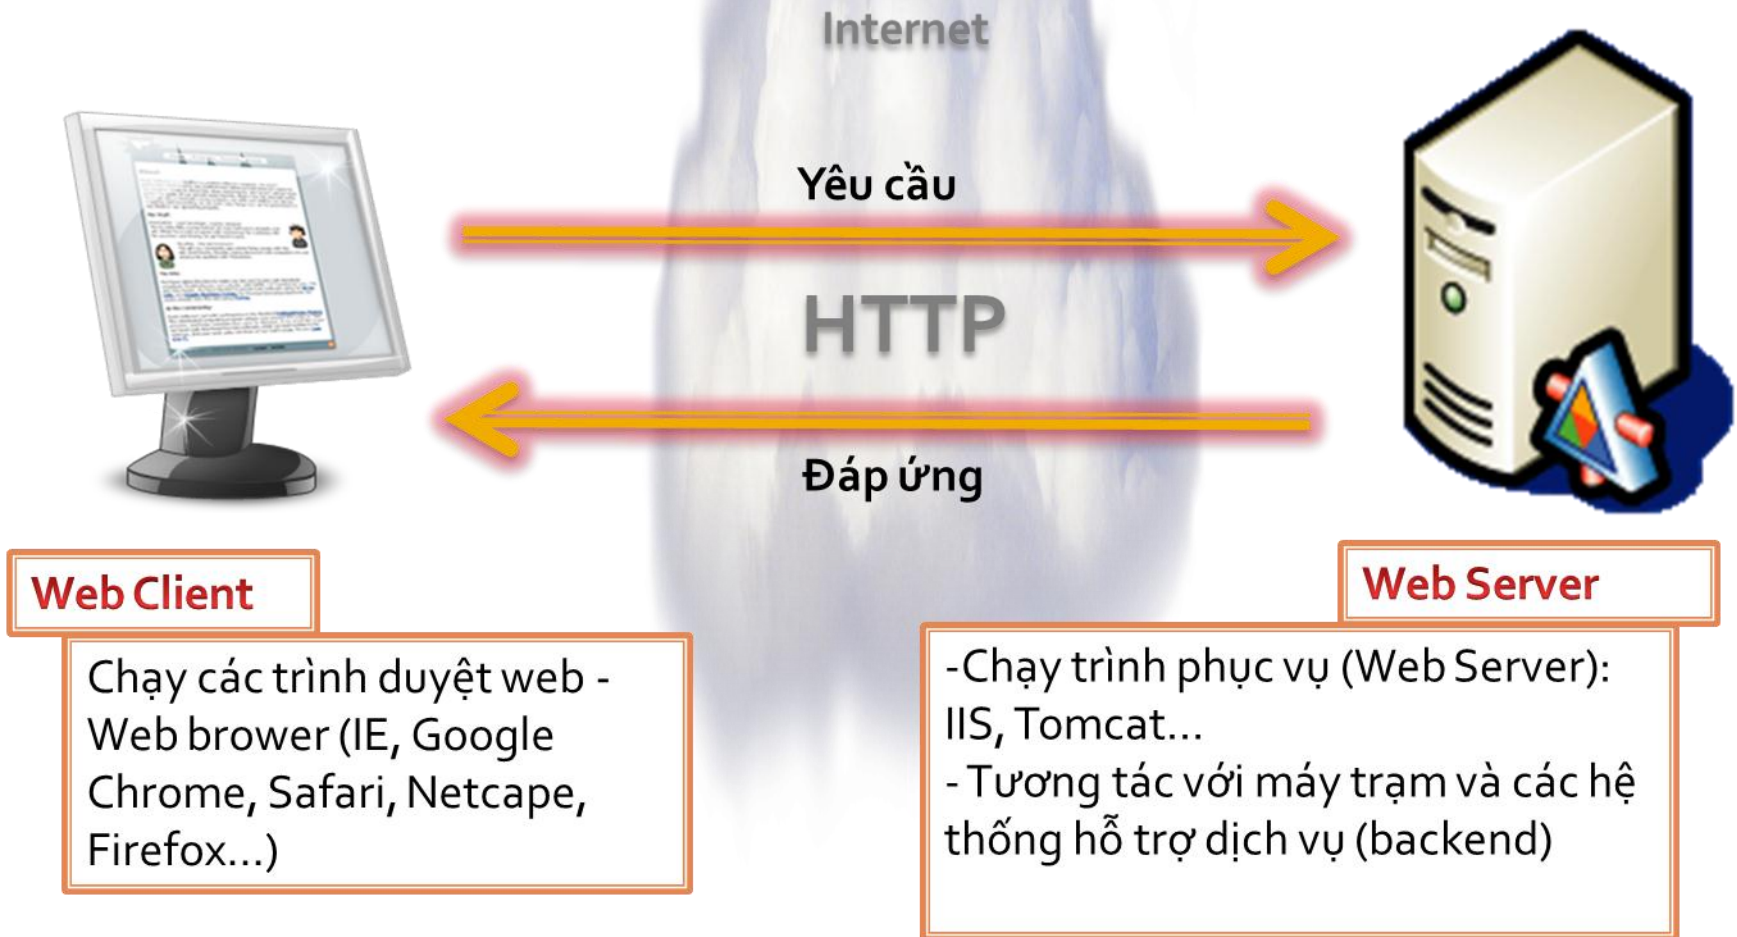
Internet

Yêu cầu

HTTP

Đáp ứng

Web Client

Chạy các trình duyệt web - Web brower (IE, Google Chrome, Safari, Netcape, Firefox...)

Web Server

-Chạy trình phục vụ (Web Server): IIS, Tomcat...
- Tương tác với máy trạm và các hệ thống hỗ trợ dịch vụ (backend)